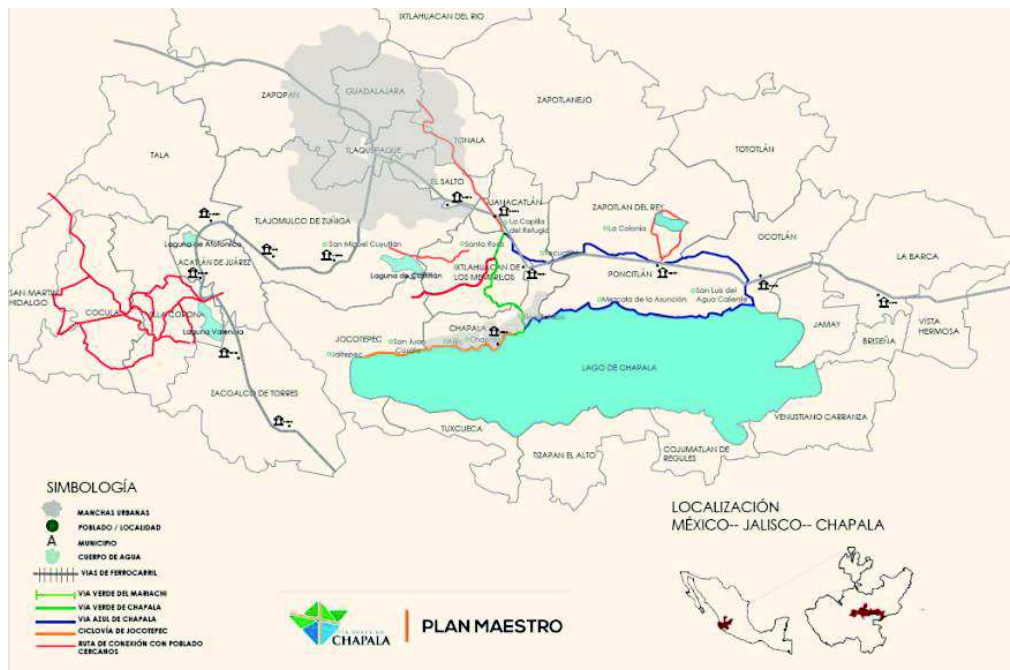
IXTLAHUACAN DEL RIO

ZAPOPAN

GUADALAJARA

ZAPOTLANEJO

TONALA

TOTOTLÁN

TALA

TLAQUEPAQUE

EL SALTO

JUANACATLÁN

ZAPOTLAN DEL REY

TLAJOMULCO DE ZUÑIGA

La Colonia

Laguna de Atotonilco

La Capilla del Refugio

OCOTLÁN

LA BARCA

San Miguel Cuyutlán

Santa Rosa

Atequiza

ACATLÁN DE JUÁREZ

Laguna de Cajititlán

IXTLAHUACÁN DE LOS MEMBRILLOS

PONCITLÁN

SAN MARTIN HIDALGO

COCULA

LA CORONA

Laguna Valencia

Mezcala de la Asunción

San Luis del Agua Caliente

JAMAY

VISTA HERMOSA

JOCOTEPEC

CHAPALA

San Juan Cosalá

Chapala

Ajijic

BRISEÑA

LAGO DE CHAPALA

ZACOALCO DE TORRES

VENUSTIANO CARRANZA

TUXCUECA

TIZAPAN EL ALTO

COJUMATLAN DE REGULES

SIMBOLOGÍA

MANCHAS URBANAS

POBLADO / LOCALIDAD

A MUNICIPIO

CUERPO DE AGUA

VIAS DE FERROCARRIL

VIA VERDE DEL MARIACHI

VIA VERDE DE CHAPALA

VIA AZUL DE CHAPALA

CICLOVÍA DE JOCOTEPEC

RUTA DE CONEXIÓN CON POBLADO CERCANOS

CHAPALA

PLAN MAESTRO

LOCALIZACIÓN
MÉXICO-- JALISCO-- CHAPALA